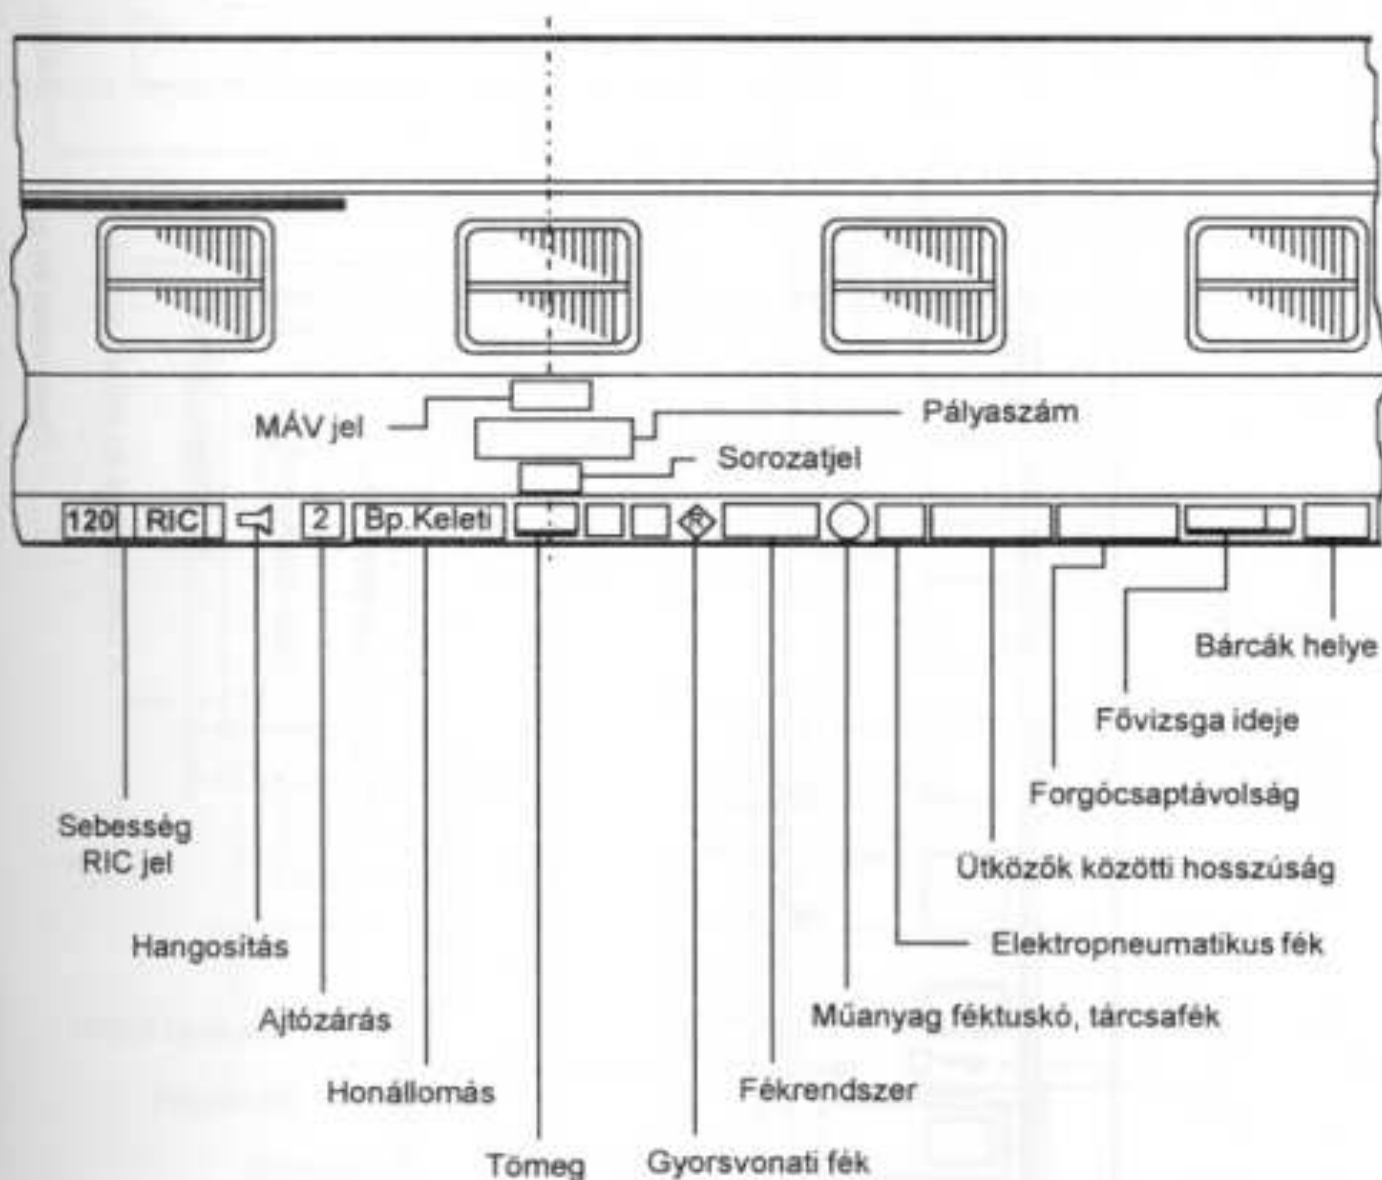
MÁV jel

Pályaszám

Sorozatjel

120 RIC 2 Bp.Keleti R

Bárcák helye

Fővizsga ideje

Forgócsaptávolság

Sebesség RIC jel

Ütközők közötti hosszúság

Hangosítás

Elektropneumatikus fék

Ajtózárás

Műanyag féktuskó, tárcsafék

Honállomás

Fékrendszer

Tömeg

Gyorsvonati fék